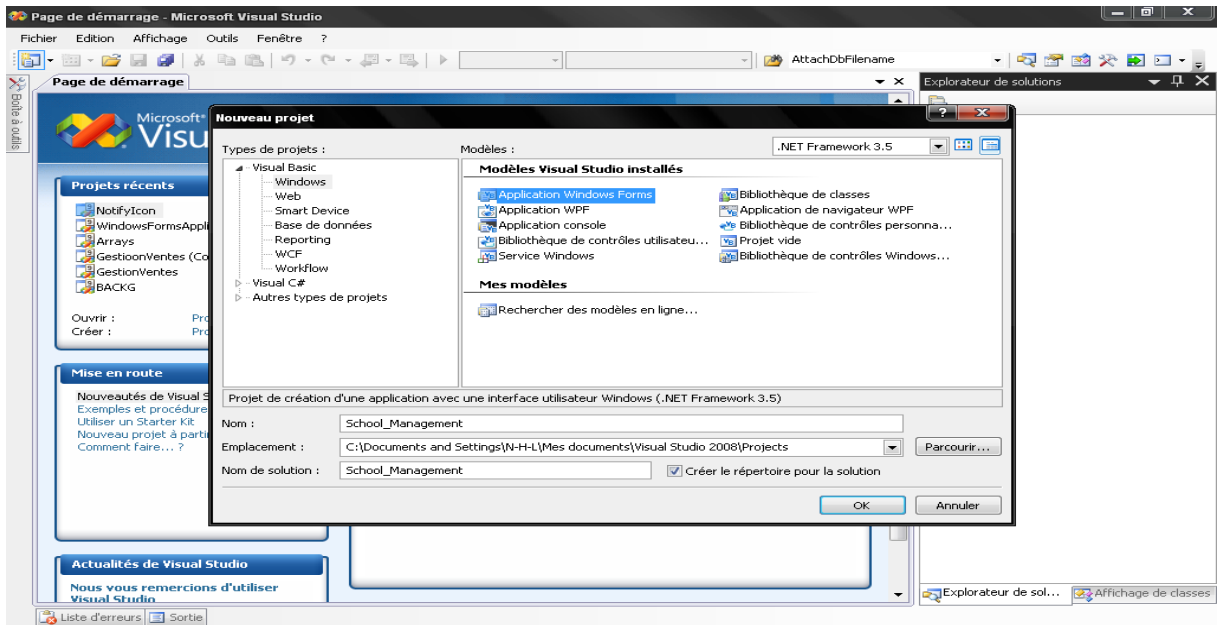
Page de démarrage - Microsoft Visual Studio

Fichier Edition Affichage Outils Fenêtre ?

AttachDbFilename

Boîte à outils

Page de démarrage

Explorateur de solutions

Microsoft® Visu

Projets récents

NotifyIcon
WindowsFormsAppli
Arrays
GestioonVentes (Co
GestionVentes
BACKG

Ouvrir : Pro
Créer : Pro

Mise en route

Nouveautés de Visual S
Exemples et procédure
Utiliser un Starter Kit
Nouveau projet à parti
Comment faire... ?

Actualités de Visual Studio

Nous vous remercions d'utiliser Visual Studio

Nouveau projet

Types de projets :

Visual Basic
Windows
Web
Smart Device
Base de données
Reporting
WCF
Workflow
Visual C#
Autres types de projets

Modèles :

.NET Framework 3.5

Modèles Visual Studio installés

Application Windows Forms
Application WPF
Application console
Bibliothèque de contrôles utilisateu...
Service Windows
Bibliothèque de classes
Application de navigateur WPF
Bibliothèque de contrôles personna...
Projet vide
Bibliothèque de contrôles Windows...

Mes modèles

Rechercher des modèles en ligne...

Projet de création d'une application avec une interface utilisateur Windows (.NET Framework 3.5)

Nom : School_Management

Emplacement : C:\Documents and Settings\N-H-L\Mes documents\Visual Studio 2008\Projects

Parcourir...

Nom de solution : School_Management

Créer le répertoire pour la solution

OK

Annuler

Explorateur de sol...

Affichage de classes

Liste d'erreurs

Sortie